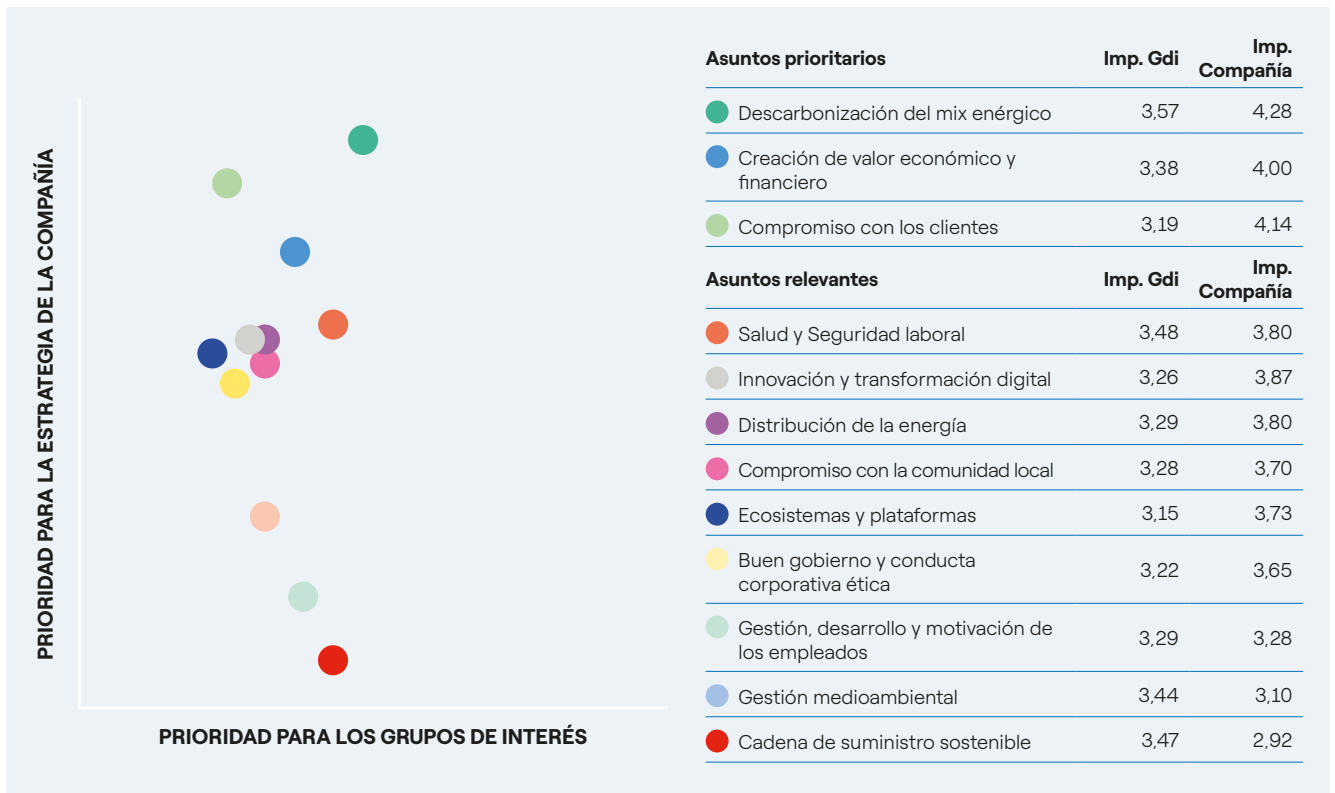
PRIORIDAD PARA LA ESTRATEGIA DE LA COMPAÑÍA

PRIORIDAD PARA LOS GRUPOS DE INTERÉS

| Asuntos prioritarios | Imp. Gdi | Imp. Compañía |
|---|---|---|
| Descarbonización del mix energético | 3,57 | 4,28 |
| Creación de valor económico y financiero | 3,38 | 4,00 |
| Compromiso con los clientes | 3,19 | 4,14 |

| Asuntos relevantes | Imp. Gdi | Imp. Compañía |
|---|---|---|
| Salud y Seguridad laboral | 3,48 | 3,80 |
| Innovación y transformación digital | 3,26 | 3,87 |
| Distribución de la energía | 3,29 | 3,80 |
| Compromiso con la comunidad local | 3,28 | 3,70 |
| Ecosistemas y plataformas | 3,15 | 3,73 |
| Buen gobierno y conducta corporativa ética | 3,22 | 3,65 |
| Gestión, desarrollo y motivación de los empleados | 3,29 | 3,28 |
| Gestión medioambiental | 3,44 | 3,10 |
| Cadena de suministro sostenible | 3,47 | 2,92 |